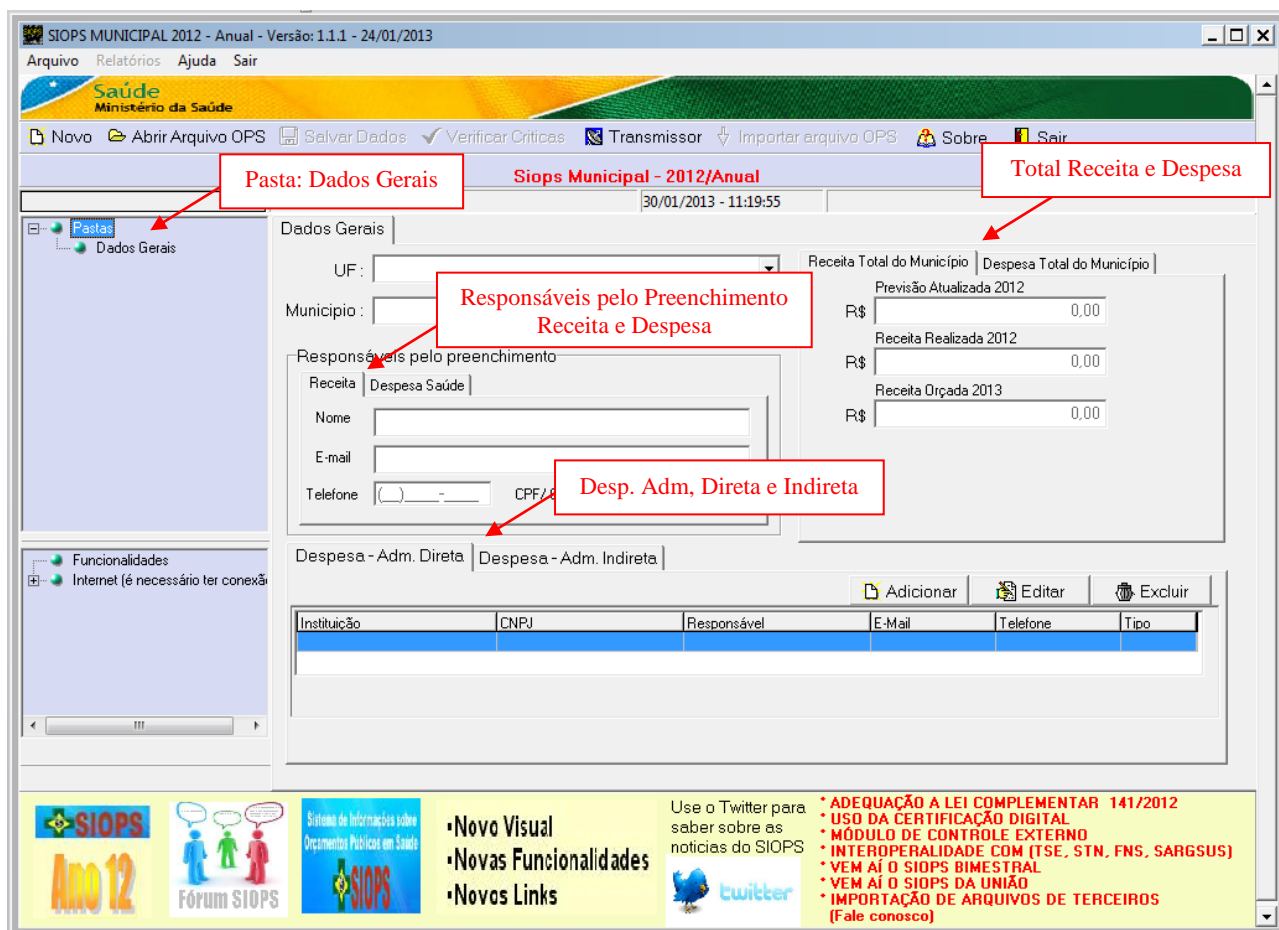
SIOPS MUNICIPAL 2012 - Anual - Versão: 1.1.1 - 24/01/2013

Arquivo Relatórios Ajuda Sair

Saúde
Ministério da Saúde

Novo Abrir Arquivo OPS Salvar Dados Verificar Criticas Transmissor Importar arquivo OPS Sobre Sair

Pasta: Dados Gerais

Siops Municipal - 2012/Anual

Total Receita e Despesa

30/01/2013 - 11:19:55

Pastas
Dados Gerais

Dados Gerais

UF :

Municipio :

Responsáveis pelo Preenchimento Receita e Despesa

Responsáveis pelo preenchimento

Receita Despesa Saúde

Nome

E-mail

Telefone (__)____-____ CPF/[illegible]

Desp. Adm, Direta e Indireta

Receita Total do Município Despesa Total do Município

Previsão Atualizada 2012
R$ 0,00

Receita Realizada 2012
R$ 0,00

Receita Orçada 2013
R$ 0,00

Despesa - Adm. Direta Despesa - Adm. Indireta

Adicionar Editar Excluir

| Instituição | CNPJ | Responsável | E-Mail | Telefone | Tipo |
|---|---|---|---|---|---|
| | | | | | |

Funcionalidades
Internet (é necessário ter conexã

SIOPS Ano 12

Fórum SIOPS

Sistema de Informações sobre Orçamentos Públicos em Saúde SIOPS

•Novo Visual
•Novas Funcionalidades
•Novos Links

Use o Twitter para saber sobre as noticias do SIOPS

twitter

* ADEQUAÇÃO A LEI COMPLEMENTAR 141/2012
* USO DA CERTIFICAÇÃO DIGITAL
* MÓDULO DE CONTROLE EXTERNO
* INTEROPERALIDADE COM (TSE, STN, FNS, SARGSUS)
* VEM AÍ O SIOPS BIMESTRAL
* VEM AÍ O SIOPS DA UNIÃO
* IMPORTAÇÃO DE ARQUIVOS DE TERCEIROS
(Fale conosco)